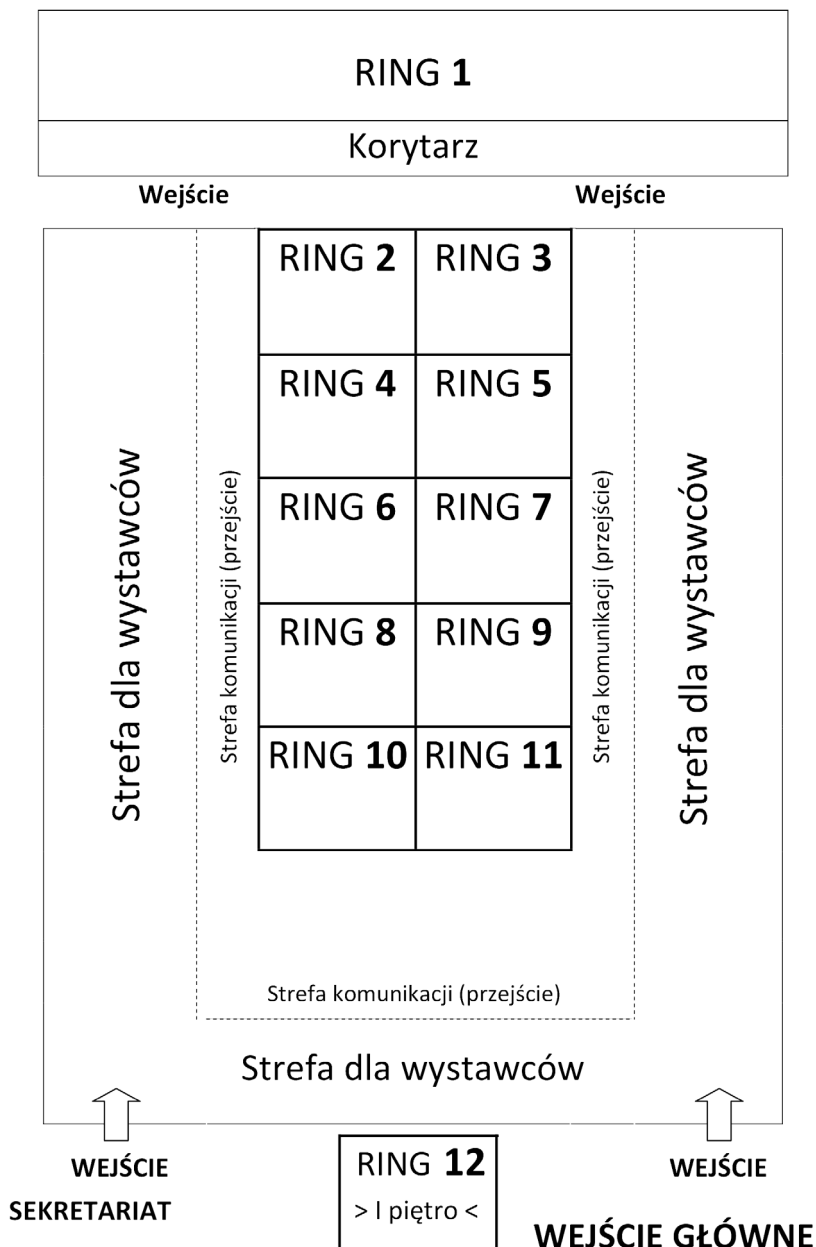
RING 1

Korytarz

Wejście

Wejście

Strefa dla wystawców

Strefa komunikacji (przejście)

| RING 2 | RING 3 |
|---|---|
| RING 4 | RING 5 |
| RING 6 | RING 7 |
| RING 8 | RING 9 |
| RING 10 | RING 11 |

Strefa komunikacji (przejście)

Strefa dla wystawców

Strefa komunikacji (przejście)

Strefa dla wystawców

WEJŚCIE

SEKRETARIAT

RING 12

> I piętro <

WEJŚCIE

WEJŚCIE GŁÓWNE